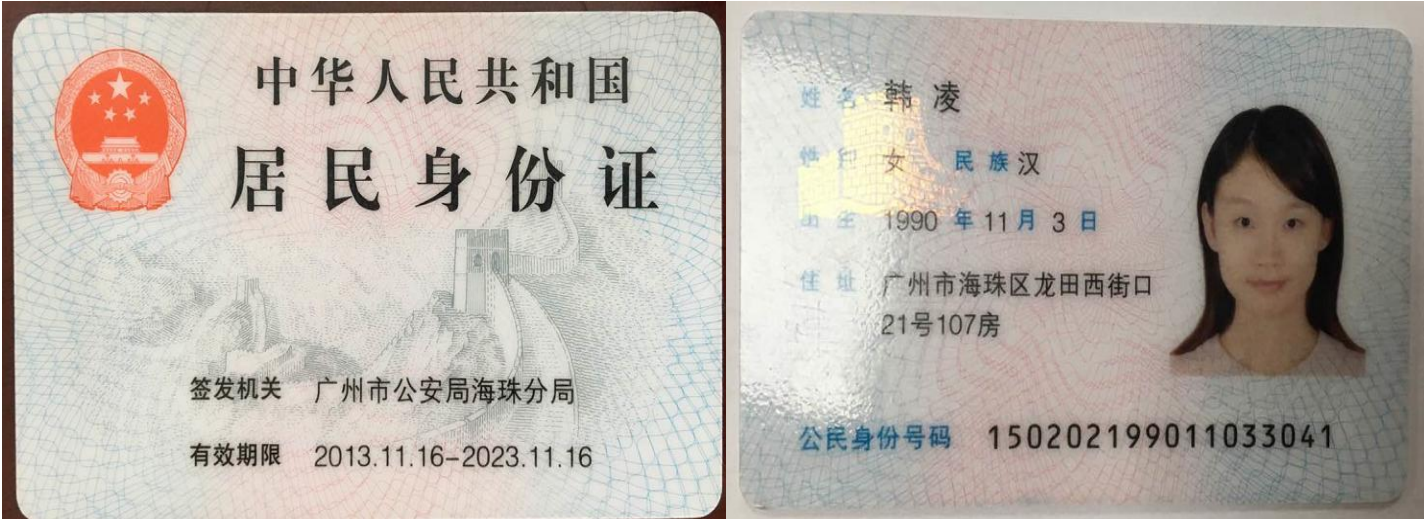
中华人民共和国
居民身份证

签发机关 广州市公安局海珠分局
有效期限 2013.11.16-2023.11.16

姓名 韩凌
性别 女 民族 汉
出生 1990 年 11 月 3 日
住址 广州市海珠区龙田西街口 21号107房

公民身份号码 150202199011033041